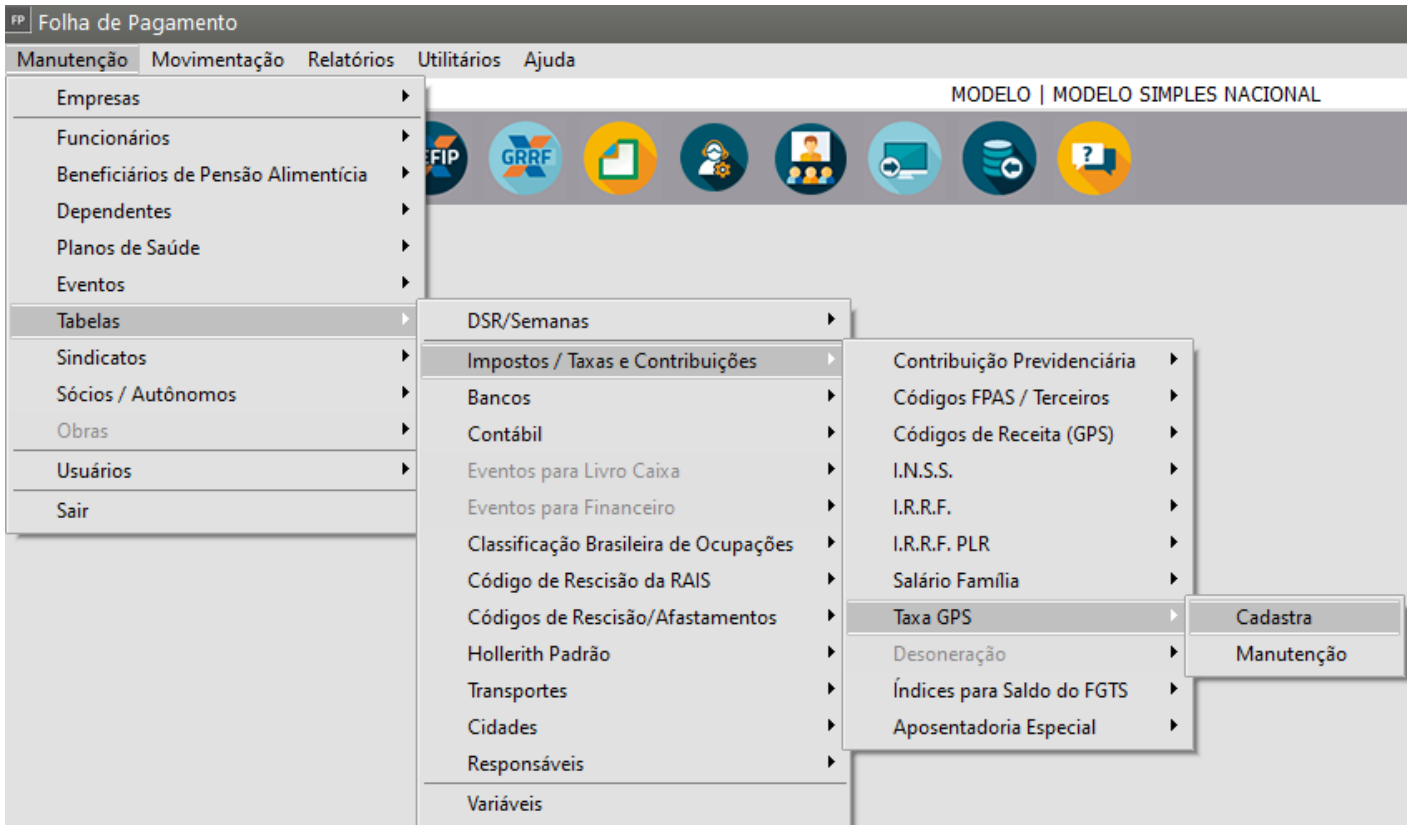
FP Folha de Pagamento

Manutenção Movimentação Relatórios Utilitários Ajuda

MODELO | MODELO SIMPLES NACIONAL

EFIP GRRF

Empresas
Funcionários
Beneficiários de Pensão Alimentícia
Dependentes
Planos de Saúde
Eventos
Tabelas
Sindicatos
Sócios / Autônomos
Obras
Usuários
Sair

DSR/Semanas
Impostos / Taxas e Contribuições
Bancos
Contábil
Eventos para Livro Caixa
Eventos para Financeiro
Classificação Brasileira de Ocupações
Código de Rescisão da RAIS
Códigos de Rescisão/Afastamentos
Hollerith Padrão
Transportes
Cidades
Responsáveis
Variáveis

Contribuição Previdenciária
Códigos FPAS / Terceiros
Códigos de Receita (GPS)
I.N.S.S.
I.R.R.F.
I.R.R.F. PLR
Salário Família
Taxa GPS
Desoneração
Índices para Saldo do FGTS
Aposentadoria Especial

Cadastra
Manutenção